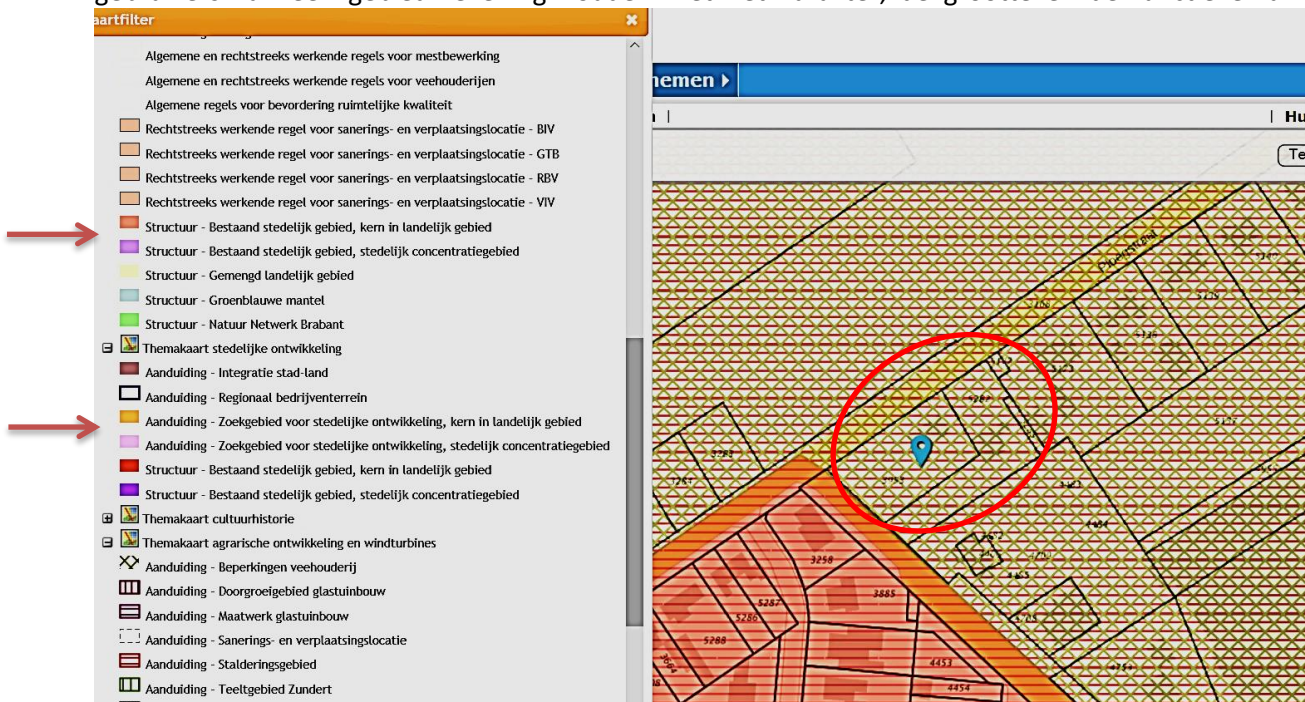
aartfilter

Algemene en rechtstreeks werkende regels voor mestbewerking
Algemene en rechtstreeks werkende regels voor veehouderijen
Algemene regels voor bevordering ruimtelijke kwaliteit
Rechtstreeks werkende regel voor sanerings- en verplaatsingslocatie - BIV
Rechtstreeks werkende regel voor sanerings- en verplaatsingslocatie - GTB
Rechtstreeks werkende regel voor sanerings- en verplaatsingslocatie - RBV
Rechtstreeks werkende regel voor sanerings- en verplaatsingslocatie - VIV
Structuur - Bestaand stedelijk gebied, kern in landelijk gebied
Structuur - Bestaand stedelijk gebied, stedelijk concentratiegebied
Structuur - Gemengd landelijk gebied
Structuur - Groenblauwe mantel
Structuur - Natuur Netwerk Brabant
Themakaart stedelijke ontwikkeling
Aanduiding - Integratie stad-land
Aanduiding - Regionaal bedrijventerrein
Aanduiding - Zoekgebied voor stedelijke ontwikkeling, kern in landelijk gebied
Aanduiding - Zoekgebied voor stedelijke ontwikkeling, stedelijk concentratiegebied
Structuur - Bestaand stedelijk gebied, kern in landelijk gebied
Structuur - Bestaand stedelijk gebied, stedelijk concentratiegebied
Themakaart cultuurhistorie
Themakaart agrarische ontwikkeling en windturbines
Aanduiding - Beperkingen veehouderij
Aanduiding - Doorgroeigebied glastuinbouw
Aanduiding - Maatwerk glastuinbouw
Aanduiding - Sanerings- en verplaatsingslocatie
Aanduiding - Stalderingsgebied
Aanduiding - Teeltgebied Zundert

nemen ▸
Hu
Te

3258
3885
5287
5286
5288
4453
4454